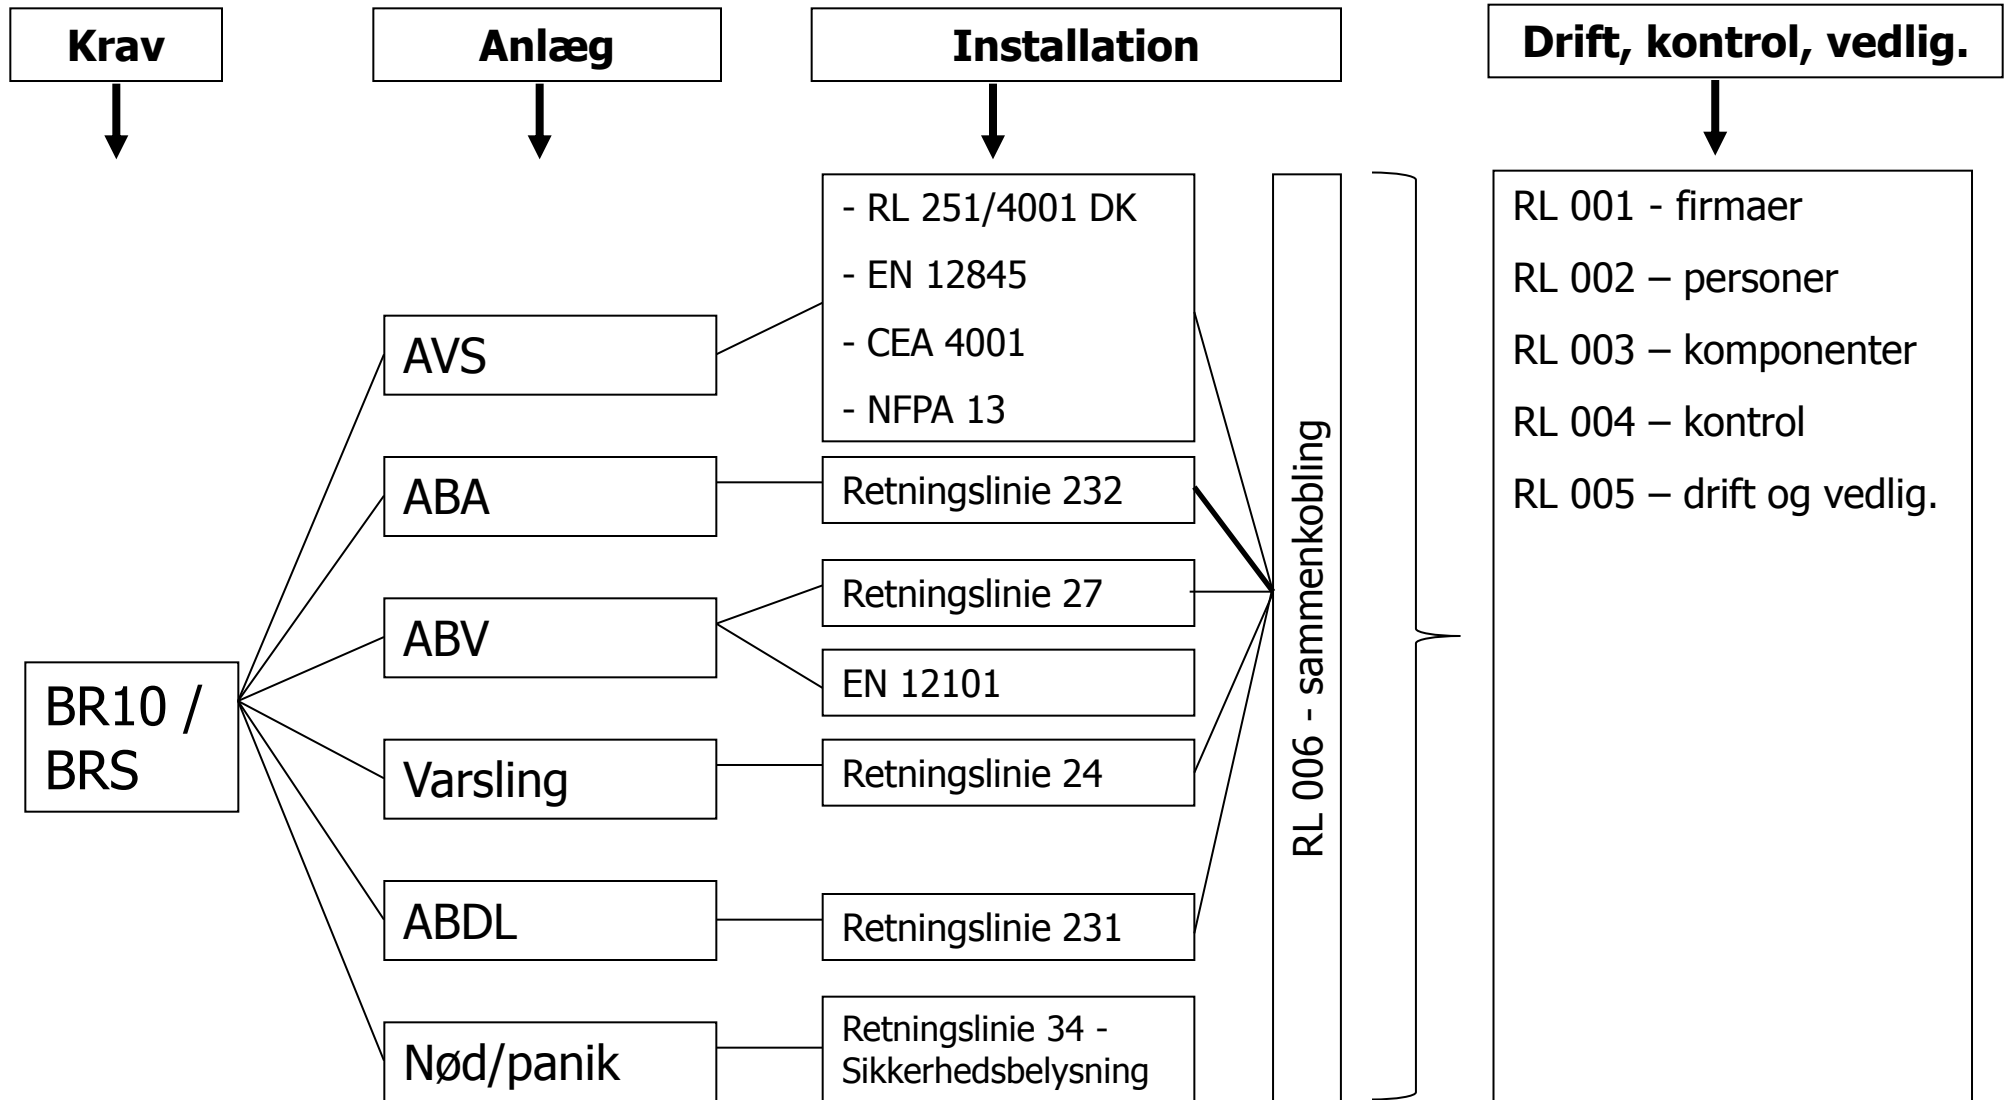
Krav

Anlæg

Installation

Drift, kontrol, vedlig.

BR10 / BRS

AVS

ABA

ABV

Varsling

ABDL

Nød/panik

- RL 251/4001 DK
- EN 12845
- CEA 4001
- NFPA 13

Retningslinie 232

Retningslinie 27

EN 12101

Retningslinie 24

Retningslinie 231

Retningslinie 34 - Sikkerhedsbelysning

RL 006 - sammenkobling

RL 001 - firmaer
RL 002 – personer
RL 003 – komponenter
RL 004 – kontrol
RL 005 – drift og vedlig.